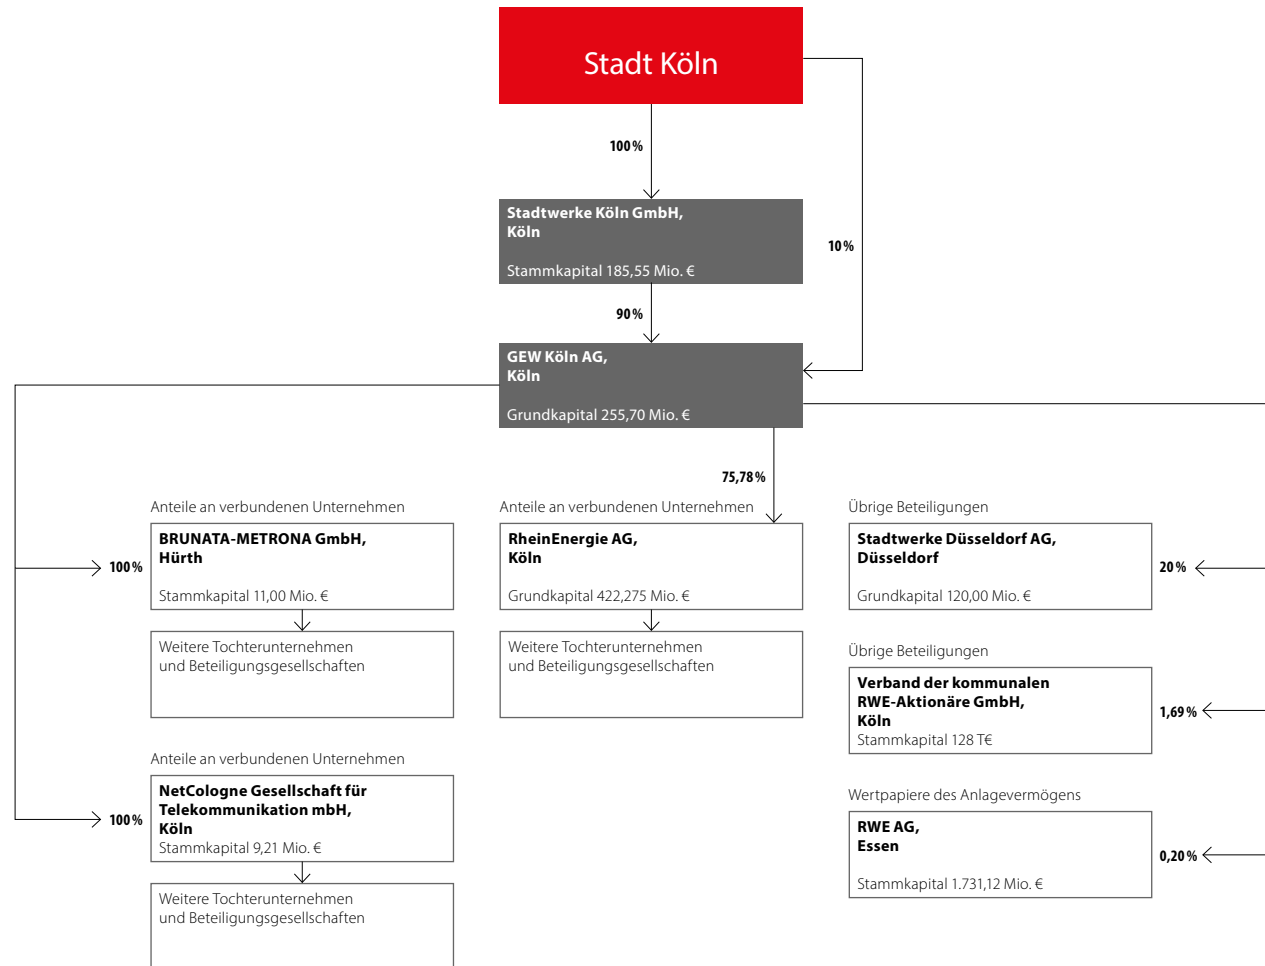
Stadt Köln

100 %

Stadtwerke Köln GmbH, Köln

Stammkapital 185,55 Mio. €

10 %

90 %

GEW Köln AG, Köln

Grundkapital 255,70 Mio. €

75,78 %

Anteile an verbundenen Unternehmen

100 %

BRUNATA-METRONA GmbH, Hürth

Stammkapital 11,00 Mio. €

Weitere Tochterunternehmen und Beteiligungsgesellschaften

Anteile an verbundenen Unternehmen

RheinEnergie AG, Köln

Grundkapital 422,275 Mio. €

Weitere Tochterunternehmen und Beteiligungsgesellschaften

Übrige Beteiligungen

Stadtwerke Düsseldorf AG, Düsseldorf

Grundkapital 120,00 Mio. €

20 %

Übrige Beteiligungen

Verband der kommunalen RWE-Aktionäre GmbH, Köln

Stammkapital 128 T€

1,69 %

Anteile an verbundenen Unternehmen

100 %

NetCologne Gesellschaft für Telekommunikation mbH, Köln

Stammkapital 9,21 Mio. €

Weitere Tochterunternehmen und Beteiligungsgesellschaften

Wertpapiere des Anlagevermögens

RWE AG, Essen

Stammkapital 1.731,12 Mio. €

0,20 %